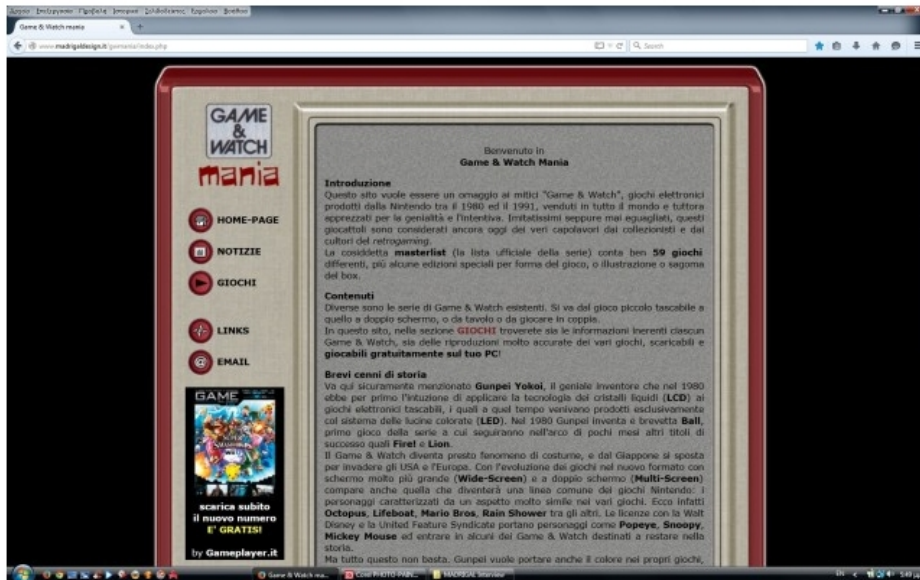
Game & Watch mania

www.madrigaldesign.it/gwmania/index.php

GAME & WATCH mania

HOME-PAGE
NOTIZIE
GIOCHI
LINKS
EMAIL

GAME

scarica subito il nuovo numero E' GRATIS!

by Gameplayer.it

Benvenuto in
Game & Watch Mania

Introduzione
Questo sito vuole essere un omaggio ai mitici "Game & Watch", giochi elettronici prodotti dalla Nintendo tra il 1980 ed il 1991, venduti in tutto il mondo e tuttora apprezzati per la genialità e l'intentiva. Imitatissimi seppure mai eguagliati, questi giocattoli sono considerati ancora oggi dei veri capolavori dai collezionisti e dai cultori del retrogaming.
La cosiddetta masterlist (la lista ufficiale della serie) conta ben 59 giochi differenti, più alcune edizioni speciali per forma del gioco, o illustrazione o sagoma del box.

Contenuti
Diverse sono le serie di Game & Watch esistenti. Si va dal gioco piccolo tascabile a quello a doppio schermo, o da tavolo o da giocare in coppia.
In questo sito, nella sezione GIOCHI troverete sia le informazioni inerenti ciascun Game & Watch, sia delle riproduzioni molto accurate dei vari giochi, scaricabili e giocabili gratuitamente sul tuo PC!

Brevi cenni di storia
Va qui sicuramente menzionato Gunpei Yokoi, il geniale inventore che nel 1980 ebbe per primo l'intuizione di applicare la tecnologia dei cristalli liquidi (LCD) ai giochi elettronici tascabili, i quali a quel tempo venivano prodotti esclusivamente col sistema delle lucine colorate (LED). Nel 1980 Gunpei inventa e brevetta Ball, primo gioco della serie a cui seguiranno nell'arco di pochi mesi altri titoli di successo quali Fire! e Lion.
Il Game & Watch diventa presto fenomeno di costume, e dal Giappone si sposta per invadere gli USA e l'Europa. Con l'evoluzione dei giochi nel nuovo formato con schermo molto più grande (Wide-Screen) e a doppio schermo (Multi-Screen) compare anche quella che diventerà una linea comune dei giochi Nintendo: i personaggi caratterizzati da un aspetto molto simile nei vari giochi. Ecco infatti Octopus, Lifeboat, Mario Bros, Rain Shower tra gli altri. Le licenze con la Walt Disney e la United Feature Syndicate portano personaggi come Popeye, Snoopy, Mickey Mouse ad entrare in alcuni dei Game & Watch destinati a restare nella storia.
Ma tutto questo non basta. Gunpei vuole portare anche il colore nei propri giochi,